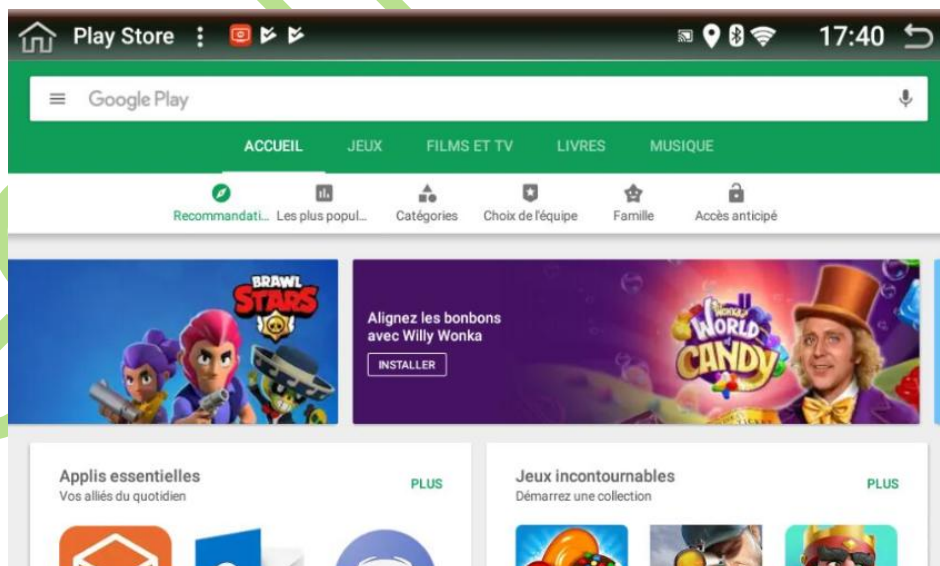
Play Store

17:40

Google Play

ACCUEIL JEUX FILMS ET TV LIVRES MUSIQUE

Recommandati... Les plus popul... Catégories Choix de l'équipe Famille Accès anticipé

BRAWL STARS

Alignez les bonbons avec Willy Wonka

INSTALLER

WONKA'S WORLD OF CANDY

Applis essentielles
Vos alliés du quotidien

PLUS

Jeux incontournables
Démarrez une collection

PLUS